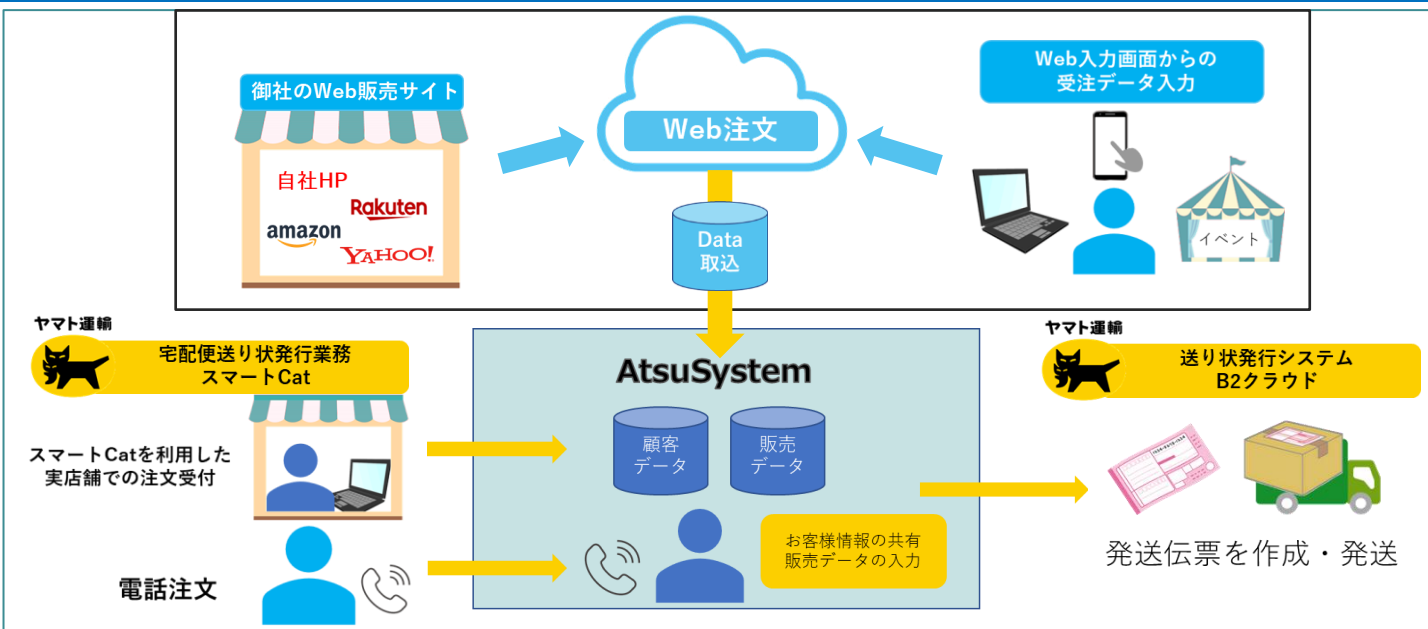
御社のWeb販売サイト

自社HP
Rakuten
amazon
YAHOO!

Web注文

Data
取込

Web入力画面からの
受注データ入力

イベント

ヤマト運輸
宅配便送り状発行業務
スマートCat

スマートCatを利用した
実店舗での注文受付

電話注文

AtsuSystem

顧客
データ

販売
データ

お客様情報の共有
販売データの入力

ヤマト運輸
送り状発行システム
B2クラウド

発送伝票を作成・発送